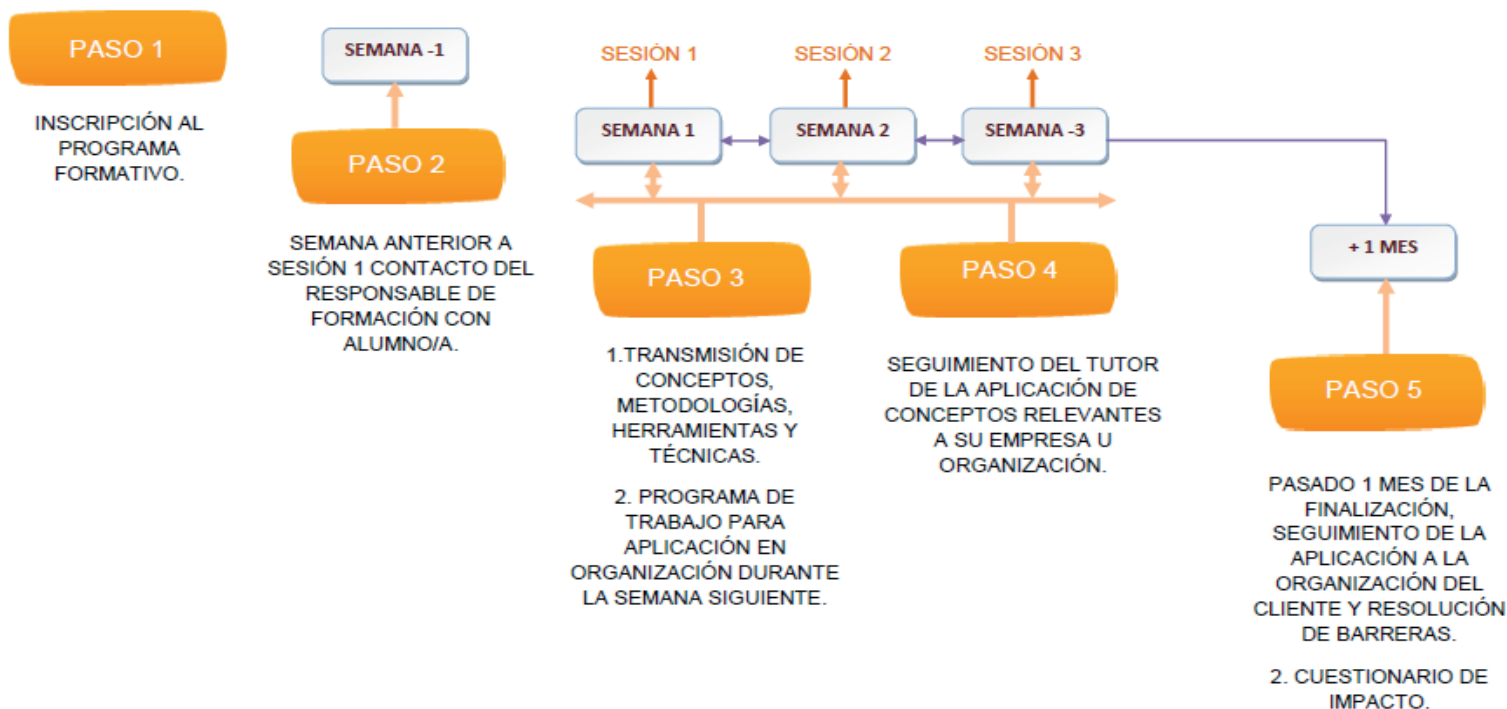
PASO 1

INSCRIPCIÓN AL PROGRAMA FORMATIVO.

SEMANA -1

PASO 2

SEMANA ANTERIOR A SESIÓN 1 CONTACTO DEL RESPONSABLE DE FORMACIÓN CON ALUMNO/A.

SESIÓN 1

SESIÓN 2

SESIÓN 3

SEMANA 1

SEMANA 2

SEMANA -3

PASO 3

1.TRANSMISIÓN DE CONCEPTOS, METODOLOGÍAS, HERRAMIENTAS Y TÉCNICAS.

2. PROGRAMA DE TRABAJO PARA APLICACIÓN EN ORGANIZACIÓN DURANTE LA SEMANA SIGUIENTE.

PASO 4

SEGUIMIENTO DEL TUTOR DE LA APLICACIÓN DE CONCEPTOS RELEVANTES A SU EMPRESA U ORGANIZACIÓN.

+ 1 MES

PASO 5

PASADO 1 MES DE LA FINALIZACIÓN, SEGUIMIENTO DE LA APLICACIÓN A LA ORGANIZACIÓN DEL CLIENTE Y RESOLUCIÓN DE BARRERAS.

2. CUESTIONARIO DE IMPACTO.